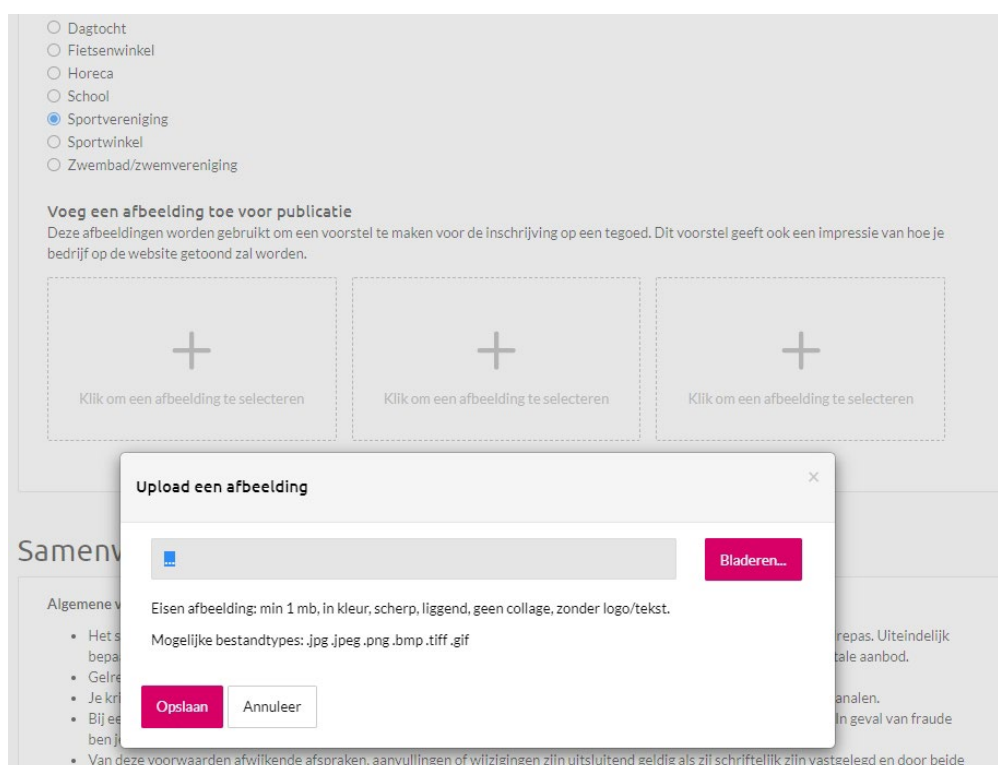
○ Dagtocht
○ Fietsenwinkel
○ Horeca
○ School
◉ Sportvereniging
○ Sportwinkel
○ Zwembad/zwemvereniging

Voeg een afbeelding toe voor publicatie
Deze afbeeldingen worden gebruikt om een voorstel te maken voor de inschrijving op een tegoed. Dit voorstel geeft ook een impressie van hoe je bedrijf op de website getoond zal worden.

+
Klik om een afbeelding te selecteren

+
Klik om een afbeelding te selecteren

+
Klik om een afbeelding te selecteren

Samenv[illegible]

Algemene v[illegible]

• Het s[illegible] repas. Uiteindelijk bepa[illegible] tale aanbod.
• Gelre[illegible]
• Je kr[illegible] analen.
• Bij ee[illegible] In geval van fraude ben j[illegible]
• Van deze voorwaarden afwijkende afspraken, aanvullingen of wijzigingen zijn uitsluitend geldig als zij schriftelijk zijn vastgelegd en door beide

Upload een afbeelding
×

Bladeren...

Eisen afbeelding: min 1 mb, in kleur, scherp, liggend, geen collage, zonder logo/tekst.

Mogelijke bestandtypes: .jpg .jpeg .png .bmp .tiff .gif

Opslaan
Annuleer